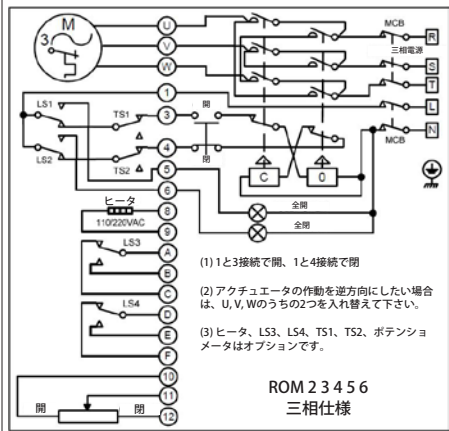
M
3
U
V
W
MCB
三相電源
R
S
T
L
N
MCB
1
LS1
TS1
3
開
4
閉
LS2
TS2
5
C
0
6
全開
ヒータ
8
110/220VAC
全閉
9
LS3
A
B
C
LS4
D
E
F
10
11
開
閉
12

(1) 1と3接続で開、1と4接続で閉

(2) アクチュエータの作動を逆方向にしたい場合は、U, V, Wのうちの2つを入れ替えて下さい。

(3) ヒータ、LS3、LS4、TS1、TS2、ポテンショメータはオプションです。

ROM 2 3 4 5 6
三相仕様